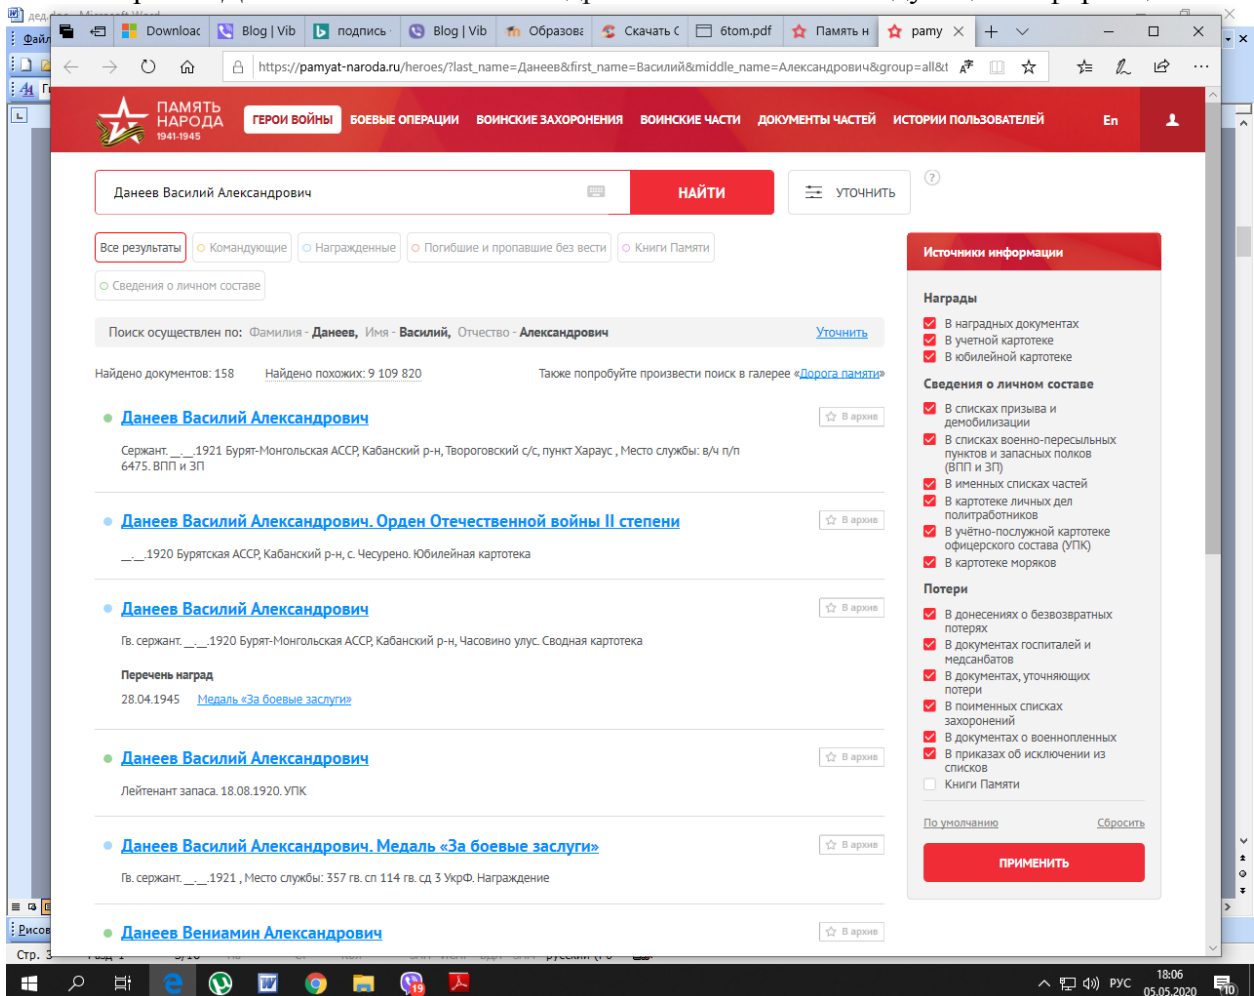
Downloac | Blog | Vib | подпись | Blog | Vib | Образова | Скачать | 6tom.pdf | Память н | pamy

https://pamyat-naroda.ru/heroes/?last_name=Данеев&first_name=Василий&middle_name=Александрович&group=all&t

ПАМЯТЬ НАРОДА 1941-1945

ГЕРОИ ВОЙНЫ | БОЕВЫЕ ОПЕРАЦИИ | ВОИНСКИЕ ЗАХОРОНЕНИЯ | ВОИНСКИЕ ЧАСТИ | ДОКУМЕНТЫ ЧАСТЕЙ | ИСТОРИИ ПОЛЬЗОВАТЕЛЕЙ | En

Данеев Василий Александрович

НАЙТИ

УТОЧНИТЬ

Все результаты | Командующие | Награжденные | Погибшие и пропавшие без вести | Книги Памяти | Сведения о личном составе

Поиск осуществлен по: Фамилия - Данеев, Имя - Василий, Отчество - Александрович Уточнить

Найдено документов: 158 Найдено похожих: 9 109 820 Также попробуйте произвести поиск в галерее «Дорога памяти»

Данеев Василий Александрович
В архив
Сержант. __.__.1921 Бурят-Монгольская АССР, Кабанский р-н, Творогоский с/с, пункт Хараус , Место службы: в/ч п/п 6475. ВПП и ЗП

Данеев Василий Александрович. Орден Отечественной войны II степени
В архив
__.__.1920 Бурятская АССР, Кабанский р-н, с. Чесурено. Юбилейная картотека

Данеев Василий Александрович
В архив
Гв. сержант. __.__.1920 Бурят-Монгольская АССР, Кабанский р-н, Часовино улус. Сводная картотека

Перечень наград
28.04.1945 Медаль «За боевые заслуги»

Данеев Василий Александрович
В архив
Лейтенант запаса. 18.08.1920. УПК

Данеев Василий Александрович. Медаль «За боевые заслуги»
В архив
Гв. сержант. __.__.1921 , Место службы: 357 гв. сп 114 гв. сд 3 УкрФ. Награждение

Данеев Вениамин Александрович
В архив

Источники информации

Награды
В наградных документах
В учетной картотеке
В юбилейной картотеке

Сведения о личном составе
В списках призыва и демобилизации
В списках военно-пересыльных пунктов и запасных полков (ВПП и ЗП)
В именных списках частей
В картотеке личных дел политработников
В учётно-послужной картотеке офицерского состава (УПК)
В картотеке моряков

Потери
В донесениях о безвозвратных потерях
В документах госпиталей и медсанбатов
В документах, уточняющих потери
В поименных списках захоронений
В документах о военнопленных
В приказах об исключении из списков
Книги Памяти

По умолчанию Сбросить

ПРИМЕНИТЬ

РУС 18:06 05.05.2020